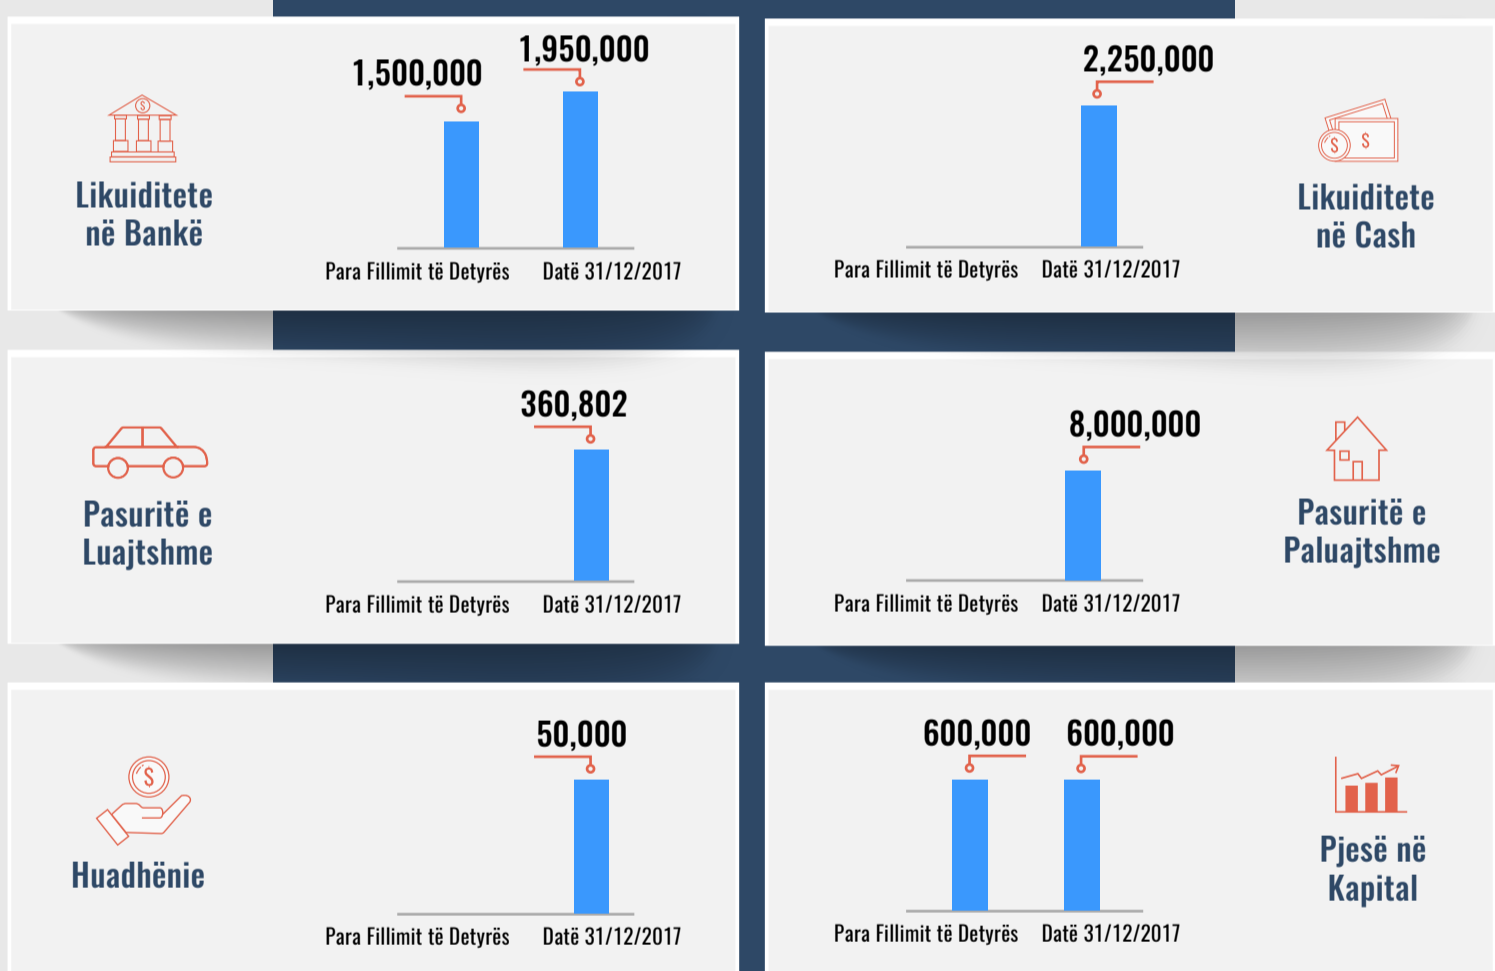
Likuiditete në Bankë

1,500,000
1,950,000
Para Fillimit të Detyrës
Datë 31/12/2017

2,250,000
Para Fillimit të Detyrës
Datë 31/12/2017

$ $
Likuiditete në Cash

Pasuritë e Luajtshme

360,802
Para Fillimit të Detyrës
Datë 31/12/2017

8,000,000
Para Fillimit të Detyrës
Datë 31/12/2017

Pasuritë e Paluajtshme

$
Huadhënie

50,000
Para Fillimit të Detyrës
Datë 31/12/2017

600,000
600,000
Para Fillimit të Detyrës
Datë 31/12/2017

Pjesë në Kapital